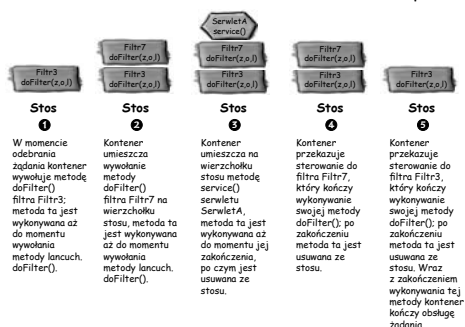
SerwletA
service()

Filtr7
doFilter(z,o,l)

Filtr7
doFilter(z,o,l)

Filtr7
doFilter(z,o,l)

Filtr3
doFilter(z,o,l)

Filtr3
doFilter(z,o,l)

Filtr3
doFilter(z,o,l)

Filtr3
doFilter(z,o,l)

Filtr3
doFilter(z,o,l)

Stos
❶
W momencie odebrania żądania kontener wywołuje metodę doFilter() filtra Filtr3; metoda ta jest wykonywana aż do momentu wywołania metody lancuch. doFilter().

Stos
❷
Kontener umieszcza wywołanie metody doFilter() filtra Filtr7 na wierzchołku stosu, metoda ta jest wykonywana aż do momentu wywołania metody lancuch. doFilter().

Stos
❸
Kontener umieszcza na wierzchołku stosu metodę service() serwletu SerwletA, metoda ta jest wykonywana aż do momentu jej zakończenia, po czym jest usuwana ze stosu.

Stos
❹
Kontener przekazuje sterowanie do filtra Filtr7, który kończy wykonywanie swojej metody doFilter(); po zakończeniu metoda ta jest usuwana ze stosu.

Stos
❺
Kontener przekazuje sterowanie do filtra Filtr3, który kończy wykonywanie swojej metody doFilter(); po zakończeniu metoda ta jest usuwana ze stosu. Wraz z zakończeniem wykonywania tej metody kontener kończy obsługę żądania.